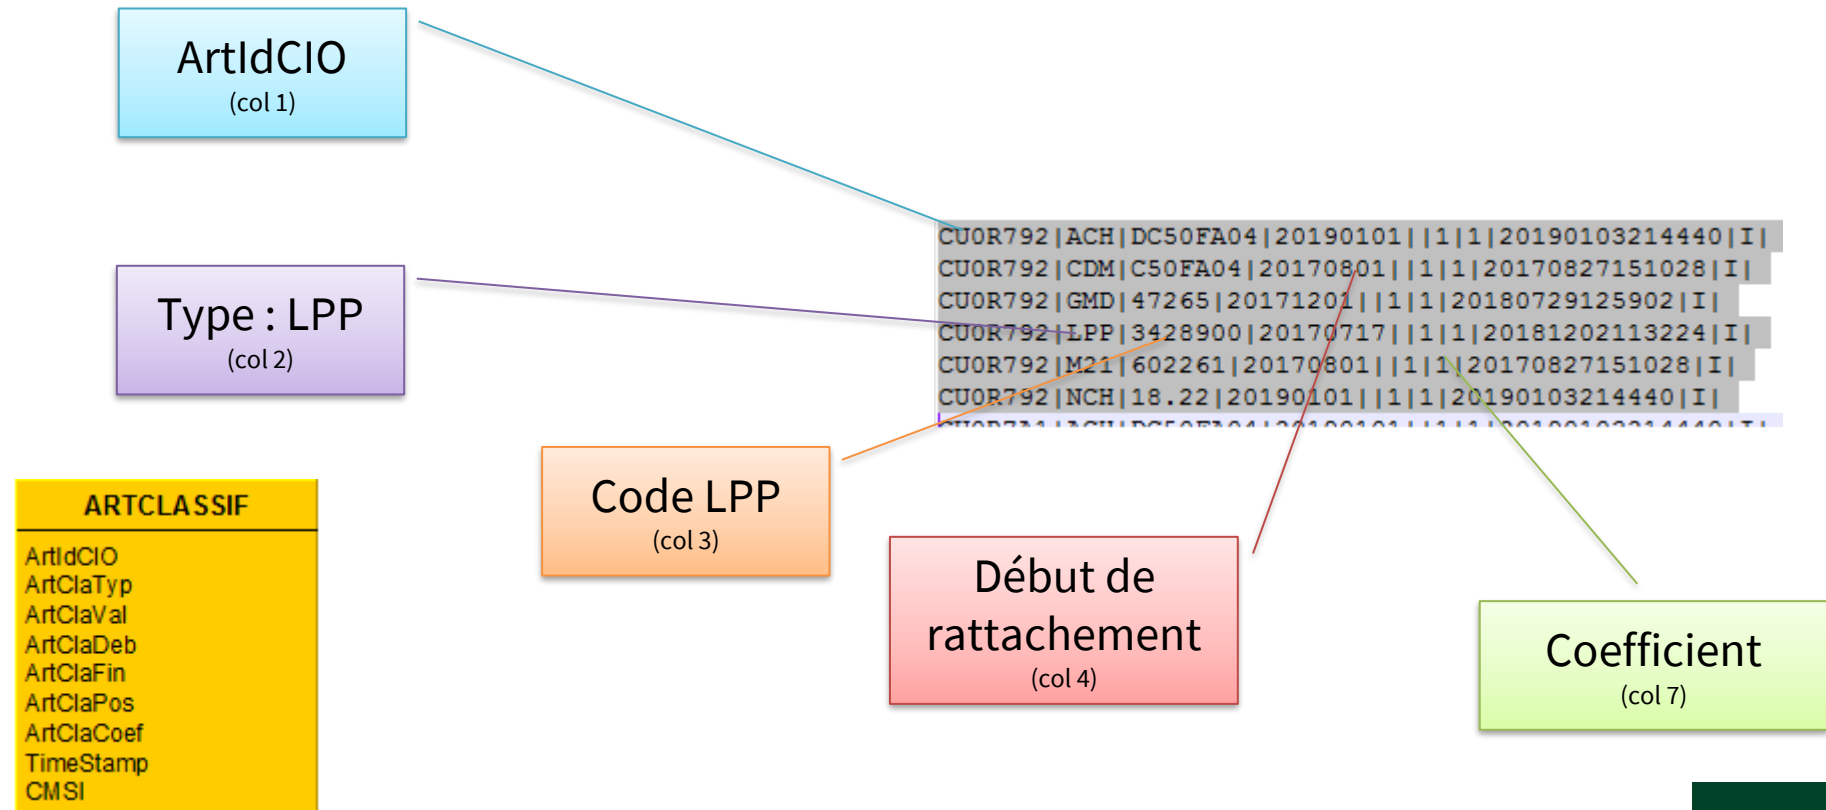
ArtIdCIO
(col 1)

Type : LPP
(col 2)

CU0R792|ACH|DC50FA04|20190101||1|1|20190103214440|I|
CU0R792|CDM|C50FA04|20170801||1|1|20170827151028|I|
CU0R792|GMD|47265|20171201||1|1|20180729125902|I|
CU0R792|LPP|3428900|20170717||1|1|20181202113224|I|
CU0R792|M21|602261|20170801||1|1|20170827151028|I|
CU0R792|NCH|18.22|20190101||1|1|20190103214440|I|
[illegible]

ARTCLASSIF
ArtIdCIO
ArtClaTyp
ArtClaVal
ArtClaDeb
ArtClaFin
ArtClaPos
ArtClaCoef
TimeStamp
CMSI

Code LPP
(col 3)

Début de rattachement
(col 4)

Coefficient
(col 7)